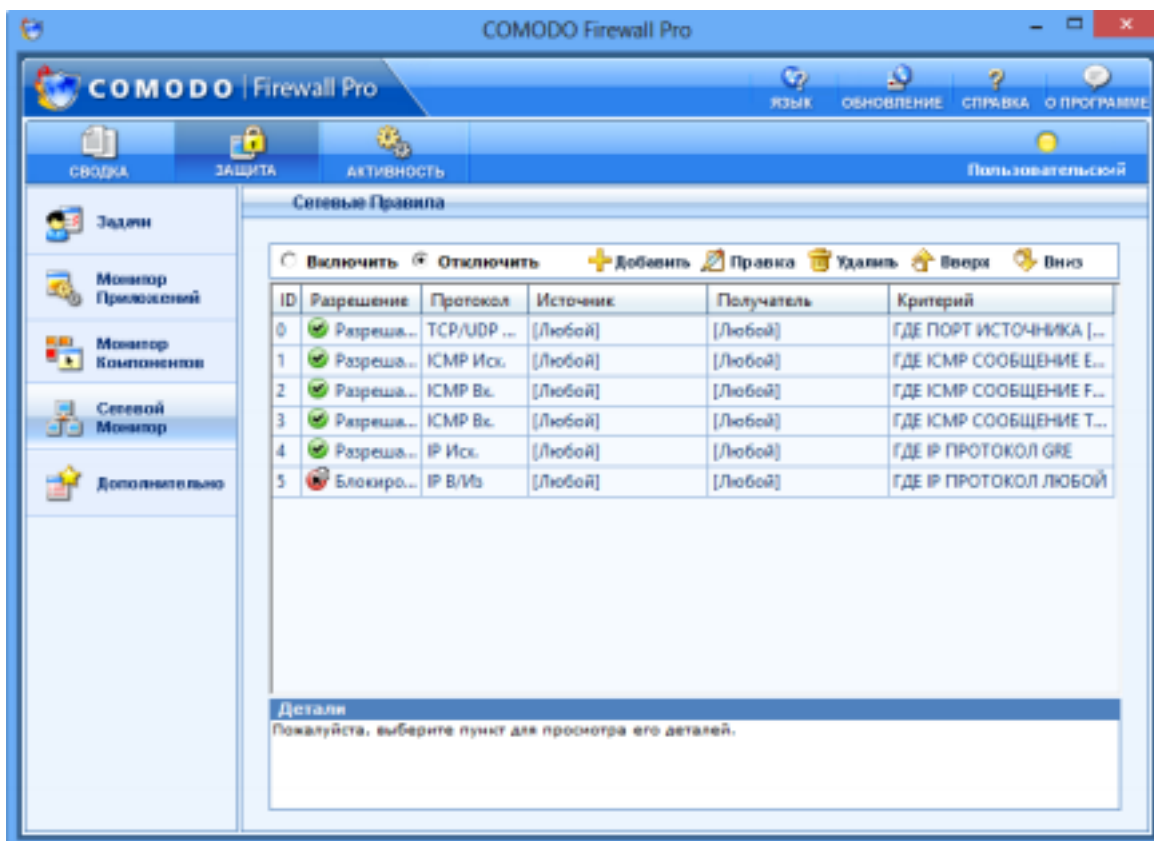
COMODO Firewall Pro

COMODO | Firewall Pro

ЯЗЫК ОБНОВЛЕНИЕ СПРАВКА О ПРОГРАММЕ

СВОДКА ЗАЩИТА АКТИВНОСТЬ

Пользовательский

Задачи

Монитор Приложений

Монитор Компонентов

Сетевой Монитор

Дополнительно

Сетевые Правила

Включить Отключить Добавить Правка Удалить Вверх Вниз

| ID | Разрешение | Протокол | Источник | Получатель | Критерий |
|---|---|---|---|---|---|
| 0 | Разреша... | TCP/UDP ... | [Любой] | [Любой] | ГДЕ ПОРТ ИСТОЧНИКА [... |
| 1 | Разреша... | ICMP Исх. | [Любой] | [Любой] | ГДЕ ICMP СООБЩЕНИЕ Е... |
| 2 | Разреша... | ICMP Вх. | [Любой] | [Любой] | ГДЕ ICMP СООБЩЕНИЕ F... |
| 3 | Разреша... | ICMP Вх. | [Любой] | [Любой] | ГДЕ ICMP СООБЩЕНИЕ Т... |
| 4 | Разреша... | IP Исх. | [Любой] | [Любой] | ГДЕ IP ПРОТОКОЛ GRE |
| 5 | Блокиро... | IP В/Из | [Любой] | [Любой] | ГДЕ IP ПРОТОКОЛ ЛЮБОЙ |

Детали
Пожалуйста, выберите пункт для просмотра его деталей.